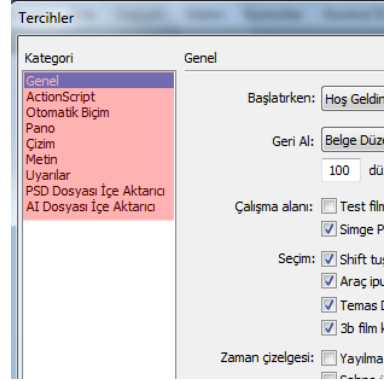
Tercihler

Kategori

Genel
ActionScript
Otomatik Biçim
Pano
Çizim
Metin
Uyarılar
PSD Dosyası İçe Aktarıcı
AI Dosyası İçe Aktarıcı

Genel

Başlatırken: Hoş Geldin

Geri Al: Belge Düze

100 dü

Çalışma alanı: Test film

Simge P

Seçim: Shift tu

Araç ipu

Temas D

3b film k

Zaman çizelgesi: Yayılma

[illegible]